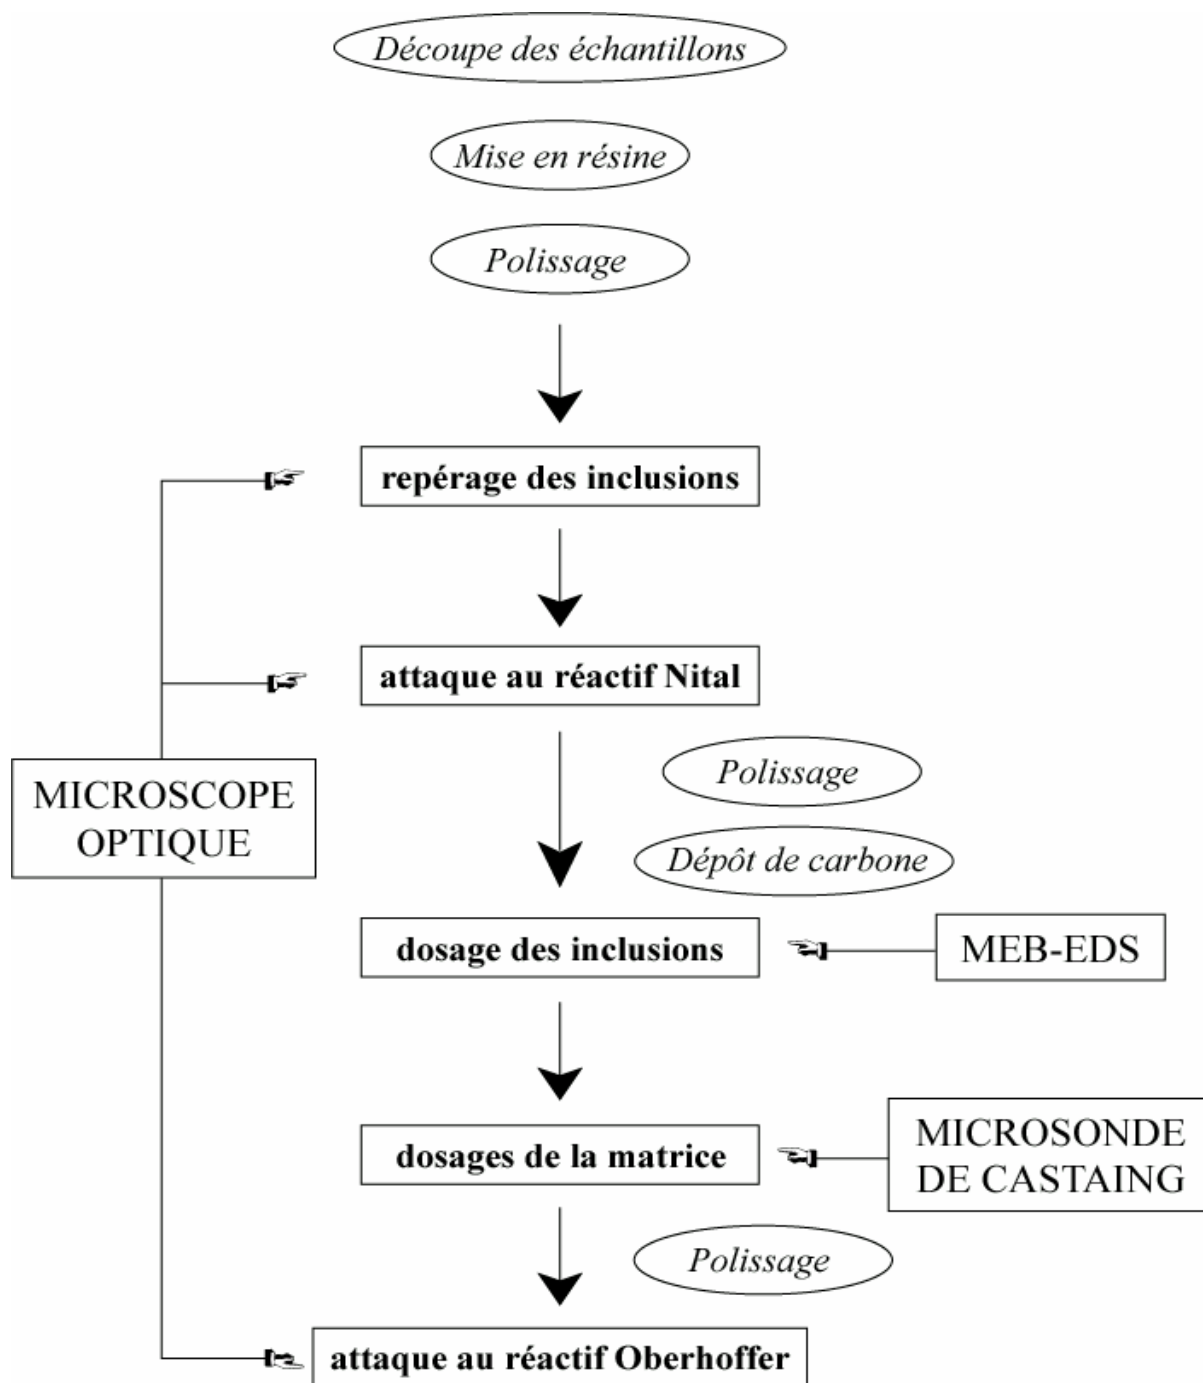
Découpe des échantillons

Mise en résine

Polissage

repérage des inclusions

attaque au réactif Nital

MICROSCOPE OPTIQUE

Polissage

Dépôt de carbone

dosage des inclusions

MEB-EDS

dosages de la matrice

MICROSONDE DE CASTAING

Polissage

attaque au réactif Oberhoffer